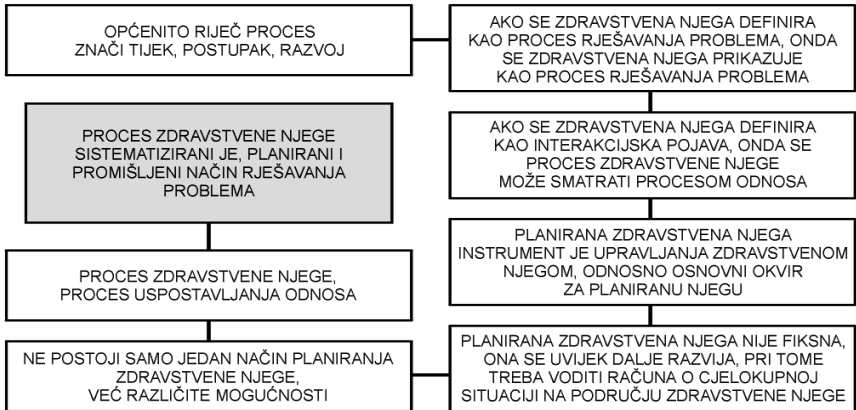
OPĆENITO RIJEČ PROCES ZNAČI TIJEK, POSTUPAK, RAZVOJ

PROCES ZDRAVSTVENE NJEGE SISTEMATIZIRANI JE, PLANIRANI I PROMIŠLJENI NAČIN RJEŠAVANJA PROBLEMA

PROCES ZDRAVSTVENE NJEGE, PROCES USPOSTAVLJANJA ODNOSA

NE POSTOJI SAMO JEDAN NAČIN PLANIRANJA ZDRAVSTVENE NJEGE, VEĆ RAZLIČITE MOGUĆNOSTI

AKO SE ZDRAVSTVENA NJEGA DEFINIRA KAO PROCES RJEŠAVANJA PROBLEMA, ONDA SE ZDRAVSTVENA NJEGA PRIKAZUJE KAO PROCES RJEŠAVANJA PROBLEMA

AKO SE ZDRAVSTVENA NJEGA DEFINIRA KAO INTERAKCIJSKA POJAVA, ONDA SE PROCES ZDRAVSTVENE NJEGE MOŽE SMATRATI PROCESOM ODNOSA

PLANIRANA ZDRAVSTVENA NJEGA INSTRUMENT JE UPRAVLJANJA ZDRAVSTVENOM NJEGOM, ODNOSNO OSNOVNI OKVIR ZA PLANIRANU NJEGU

PLANIRANA ZDRAVSTVENA NJEGA NIJE FIKSNA, ONA SE UVIJEK DALJE RAZVIJA, PRI TOME TREBA VODITI RAČUNA O CJELOKUPNOJ SITUACIJI NA PODRUČJU ZDRAVSTVENE NJEGE